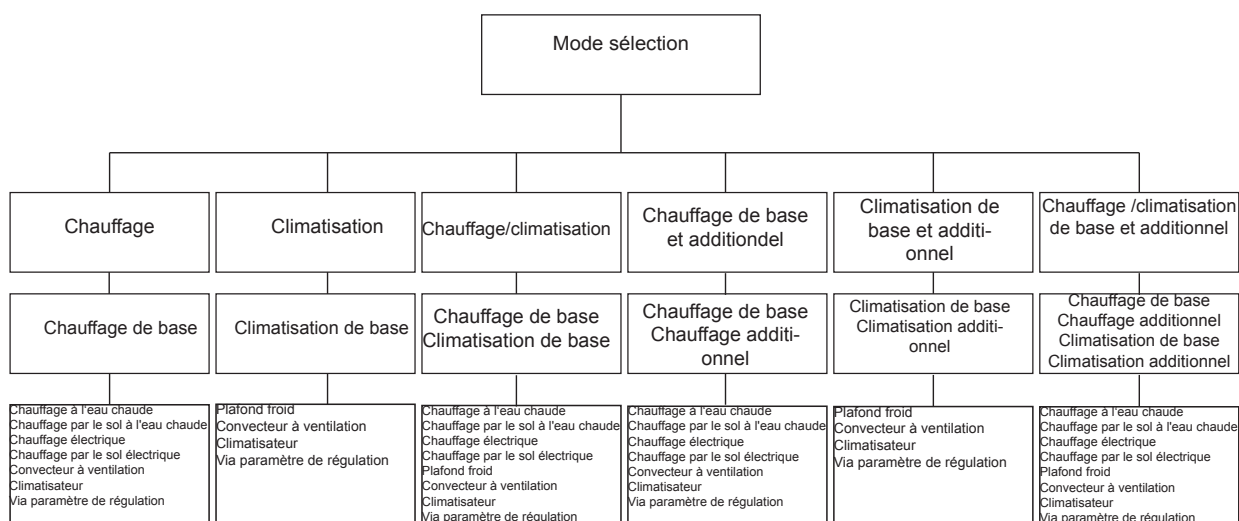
Mode sélection

Chauffage

Chauffage de base

Chauffage à l'eau chaude
Chauffage par le sol à l'eau chaude
Chauffage électrique
Chauffage par le sol électrique
Convecteur à ventilation
Climatisateur
Via paramètre de régulation

Climatisation

Climatisation de base

Plafond froid
Convecteur à ventilation
Climatisateur
Via paramètre de régulation

Chauffage/climatisation

Chauffage de base
Climatisation de base

Chauffage à l'eau chaude
Chauffage par le sol à l'eau chaude
Chauffage électrique
Chauffage par le sol électrique
Plafond froid
Convecteur à ventilation
Climatisateur
Via paramètre de régulation

Chauffage de base et additiondel

Chauffage de base
Chauffage additionnel

Chauffage à l'eau chaude
Chauffage par le sol à l'eau chaude
Chauffage électrique
Chauffage par le sol électrique
Convecteur à ventilation
Climatisateur
Via paramètre de régulation

Climatisation de base et additionnel

Climatisation de base
Climatisation additionnel

Plafond froid
Convecteur à ventilation
Climatisateur
Via paramètre de régulation

Chauffage /climatisation de base et additionnel

Chauffage de base
Chauffage additionnel
Climatisation de base
Climatisation additionnel

Chauffage à l'eau chaude
Chauffage par le sol à l'eau chaude
Chauffage électrique
Chauffage par le sol électrique
Plafond froid
Convecteur à ventilation
Climatisateur
Via paramètre de régulation